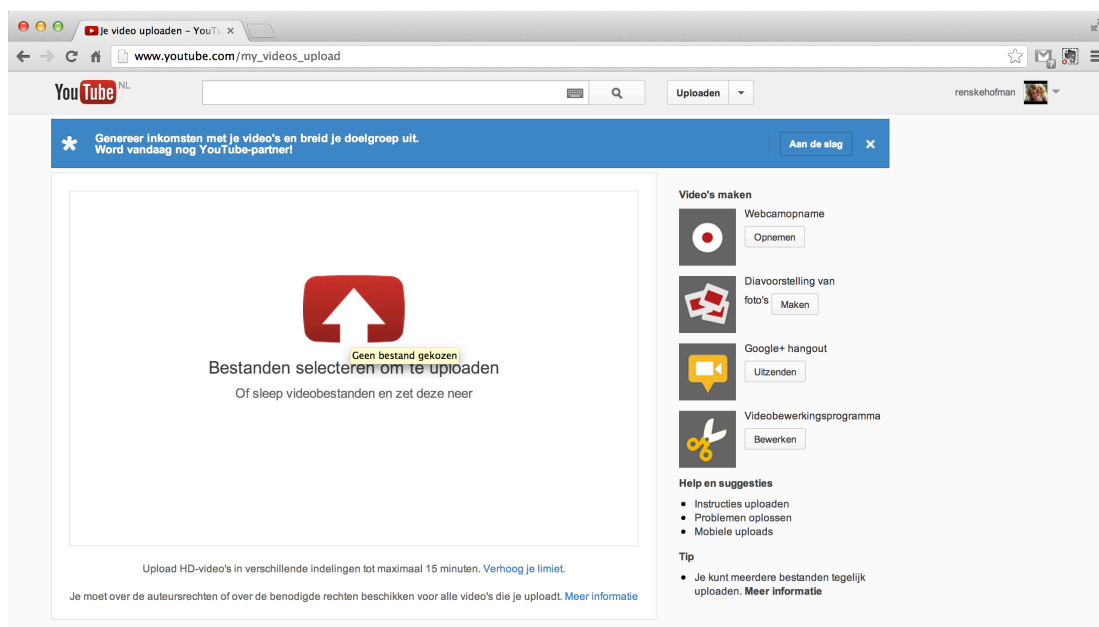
Je video uploaden – YouTu ×

www.youtube.com/my_videos_upload

YouTube NL

Uploaden

renskehofman

Genereer inkomsten met je video's en breid je doelgroep uit.
Word vandaag nog YouTube-partner!

Aan de slag

Geen bestand gekozen

Bestanden selecteren om te uploaden

Of sleep videobestanden en zet deze neer

Upload HD-video's in verschillende indelingen tot maximaal 15 minuten. Verhoog je limiet.

Je moet over de auteursrechten of over de benodigde rechten beschikken voor alle video's die je uploadt. Meer informatie

Video's maken

Webcamopname

Opnemen

Diavoorstelling van foto's

Maken

Google+ hangout

Uitzenden

Videobewerkingsprogramma

Bewerken

Help en suggesties

- Instructies uploaden
- Problemen oplossen
- Mobiele uploads

Tip

- Je kunt meerdere bestanden tegelijk uploaden. Meer informatie